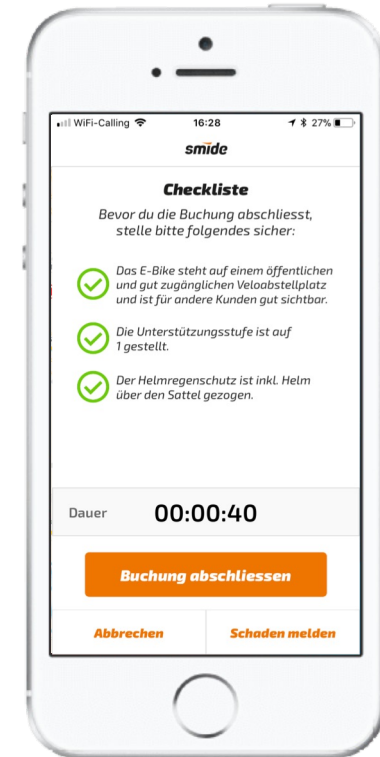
WiFi-Calling 16:28 27%

smide

Checkliste

Bevor du die Buchung abschliesst, stelle bitte folgendes sicher:

Das E-Bike steht auf einem öffentlichen und gut zugänglichen Veloabstellplatz und ist für andere Kunden gut sichtbar.

Die Unterstützungsstufe ist auf 1 gestellt.

Der Helmregenschutz ist inkl. Helm über den Sattel gezogen.

Dauer 00:00:40

Buchung abschliessen

Abbrechen

Schaden melden